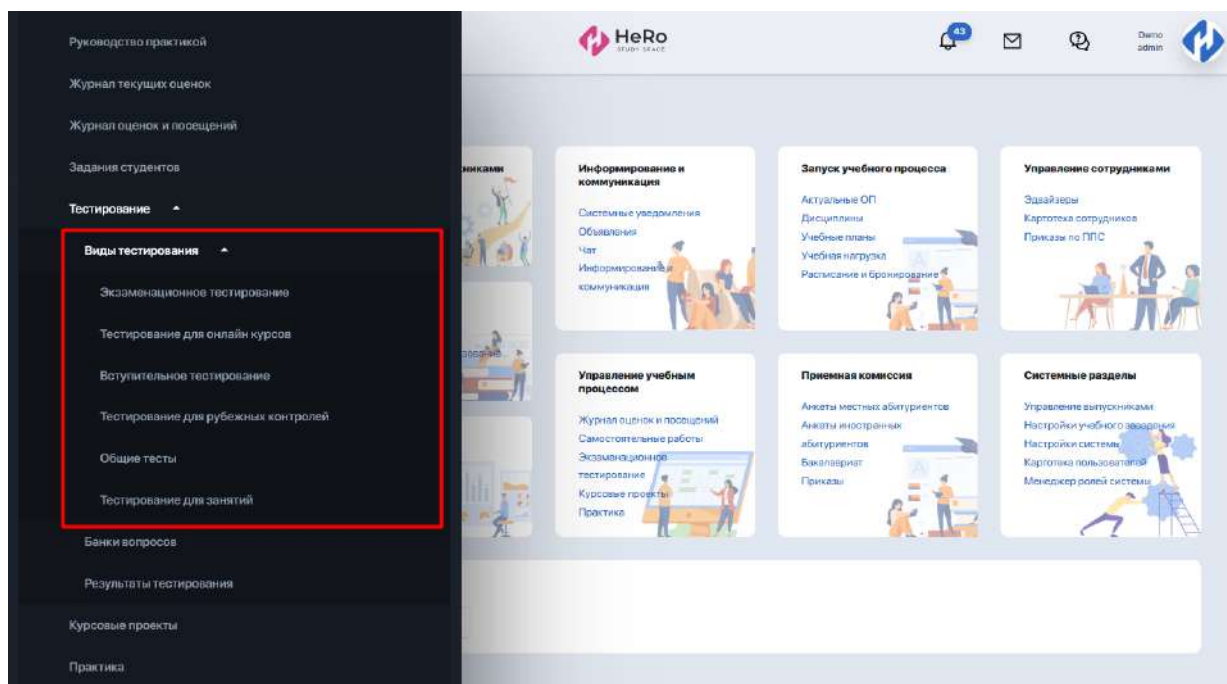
Руководство практикой
Журнал текущих оценок
Журнал оценок и посещений
Задания студентов
Тестирование
Виды тестирования
Экзаменационное тестирование
Тестирование для онлайн курсов
Вступительное тестирование
Тестирование для рубежных контролей
Общие тесты
Тестирование для занятий
Банки вопросов
Результаты тестирования
Курсовые проекты
Практика

HeRo
STUDY SPACE

43

Demo
admin

никами

Информирование и коммуникация
Системные уведомления
Объявления
Чат
Информирование и коммуникация

Запуск учебного процесса
Актуальные ОП
Дисциплины
Учебные планы
Учебная нагрузка
Расписание и бронирование

Управление сотрудниками
Эдвайзеры
Картотека сотрудников
Приказы по ППС

Управление учебным процессом
Журнал оценок и посещений
Самостоятельные работы
Экзаменационное тестирование
Курсовые проекты
Практика

Приемная комиссия
Анкеты местных абитуриентов
Анкеты иностранных абитуриентов
Бакалавриат
Приказы

Системные разделы
Управление выпускниками
Настройки учебного заведения
Настройки системы
Картотека пользователей
Менеджер ролей системы